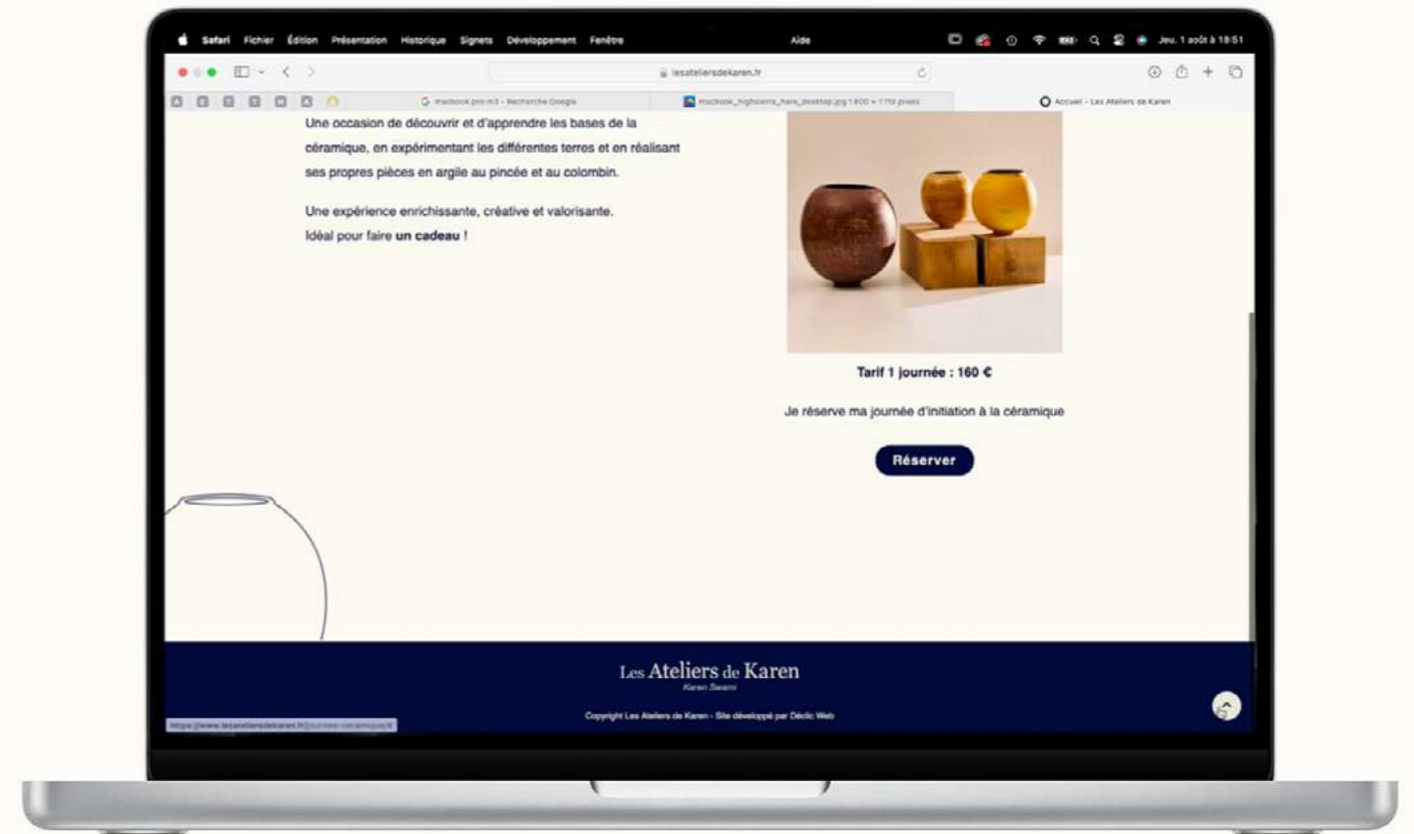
Safari Fichier Édition Présentation Historique Signets Développement Fenêtre Aide Jeu. 1 août à 18:51

lesateliersdekaren.fr

macbook pro m3 - Recherche Google

macbook_highlights_hero_desktop.jpg 1800 × 1710 pixels

Accueil - Les Ateliers de Karen

Une occasion de découvrir et d'apprendre les bases de la céramique, en expérimentant les différentes terres et en réalisant ses propres pièces en argile au pincée et au colombin.

Une expérience enrichissante, créative et valorisante.
Idéal pour faire **un cadeau** !

**Tarif 1 journée : 160 €**

Je réserve ma journée d'initiation à la céramique

Réserver

Les Ateliers de Karen
Karen Swami

Copyright Les Ateliers de Karen - Site développé par Déclic Web

https://www.lesateliersdekaren.fr/journee-ceramique/#